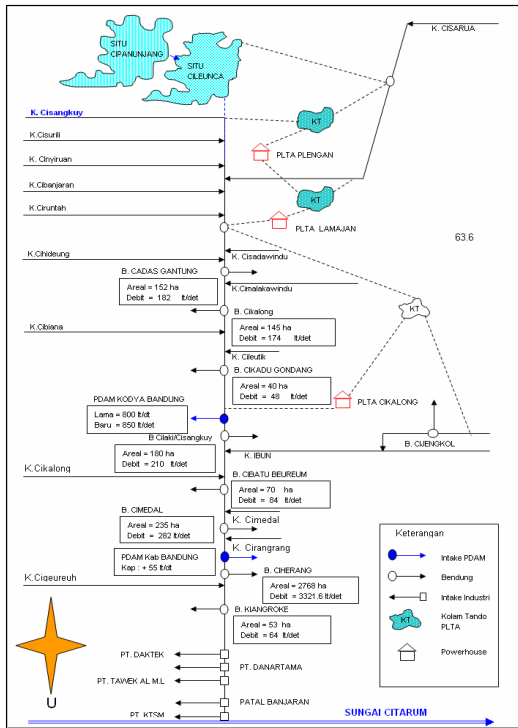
SITU CIPANUNJANG

SITU CILEUNCA

K. CISARUA

K. Cisangkuy

K.Cisurili

KT

K. Cinyiruan

PLTA PLENGAN

K.Cibanjaran

KT

K.Ciruntah

PLTA LAMAJAN

63.6

K.Cihideung

K. Cisadawindu

B. CADAS GANTUNG

Areal = 152 ha
Debit = 182 lt/det

K.Cimalakawindu

KT

K.Cibiana

B. Cikalong

Areal = 145 ha
Debit = 174 lt/det

K. Cileutik

B. CIKADU GONDANG

Areal = 40 ha
Debit = 48 lt/det

PLTA CIKALONG

PDAM KODYA BANDUNG

Lama = 800 lt/dt
Baru = 850 lt/det

B Cilaki/Cisangkuy

B. CIJENGKOL

K. IBUN

Areal = 180 ha
Debit = 210 lt/det

K.Cikalong

B. CIBATU BEUREUM

Areal = 70 ha
Debit = 84 lt/det

B. CIMEDAL

Areal = 235 ha
Debit = 282 lt/det

K. Cimedal

Keterangan

Intake PDAM

Bendung

Intake Industri

Kolam Tando PLTA

Powerhouse

PDAM Kab BANDUNG
Kap : + 55 lt/dt

K. Cirangrang

K.Cigeureuh

B. CIHERANG

Areal = 2768 ha
Debit = 3321.6 lt/det

B. KIANGROKE

Areal = 53 ha
Debit = 64 lt/det

PT. DAKTEK

PT. DANARTAMA

U

PT. TAWEK AL M.L

PATAL BANJARAN

PT. KTSM

SUNGAI CITARUM